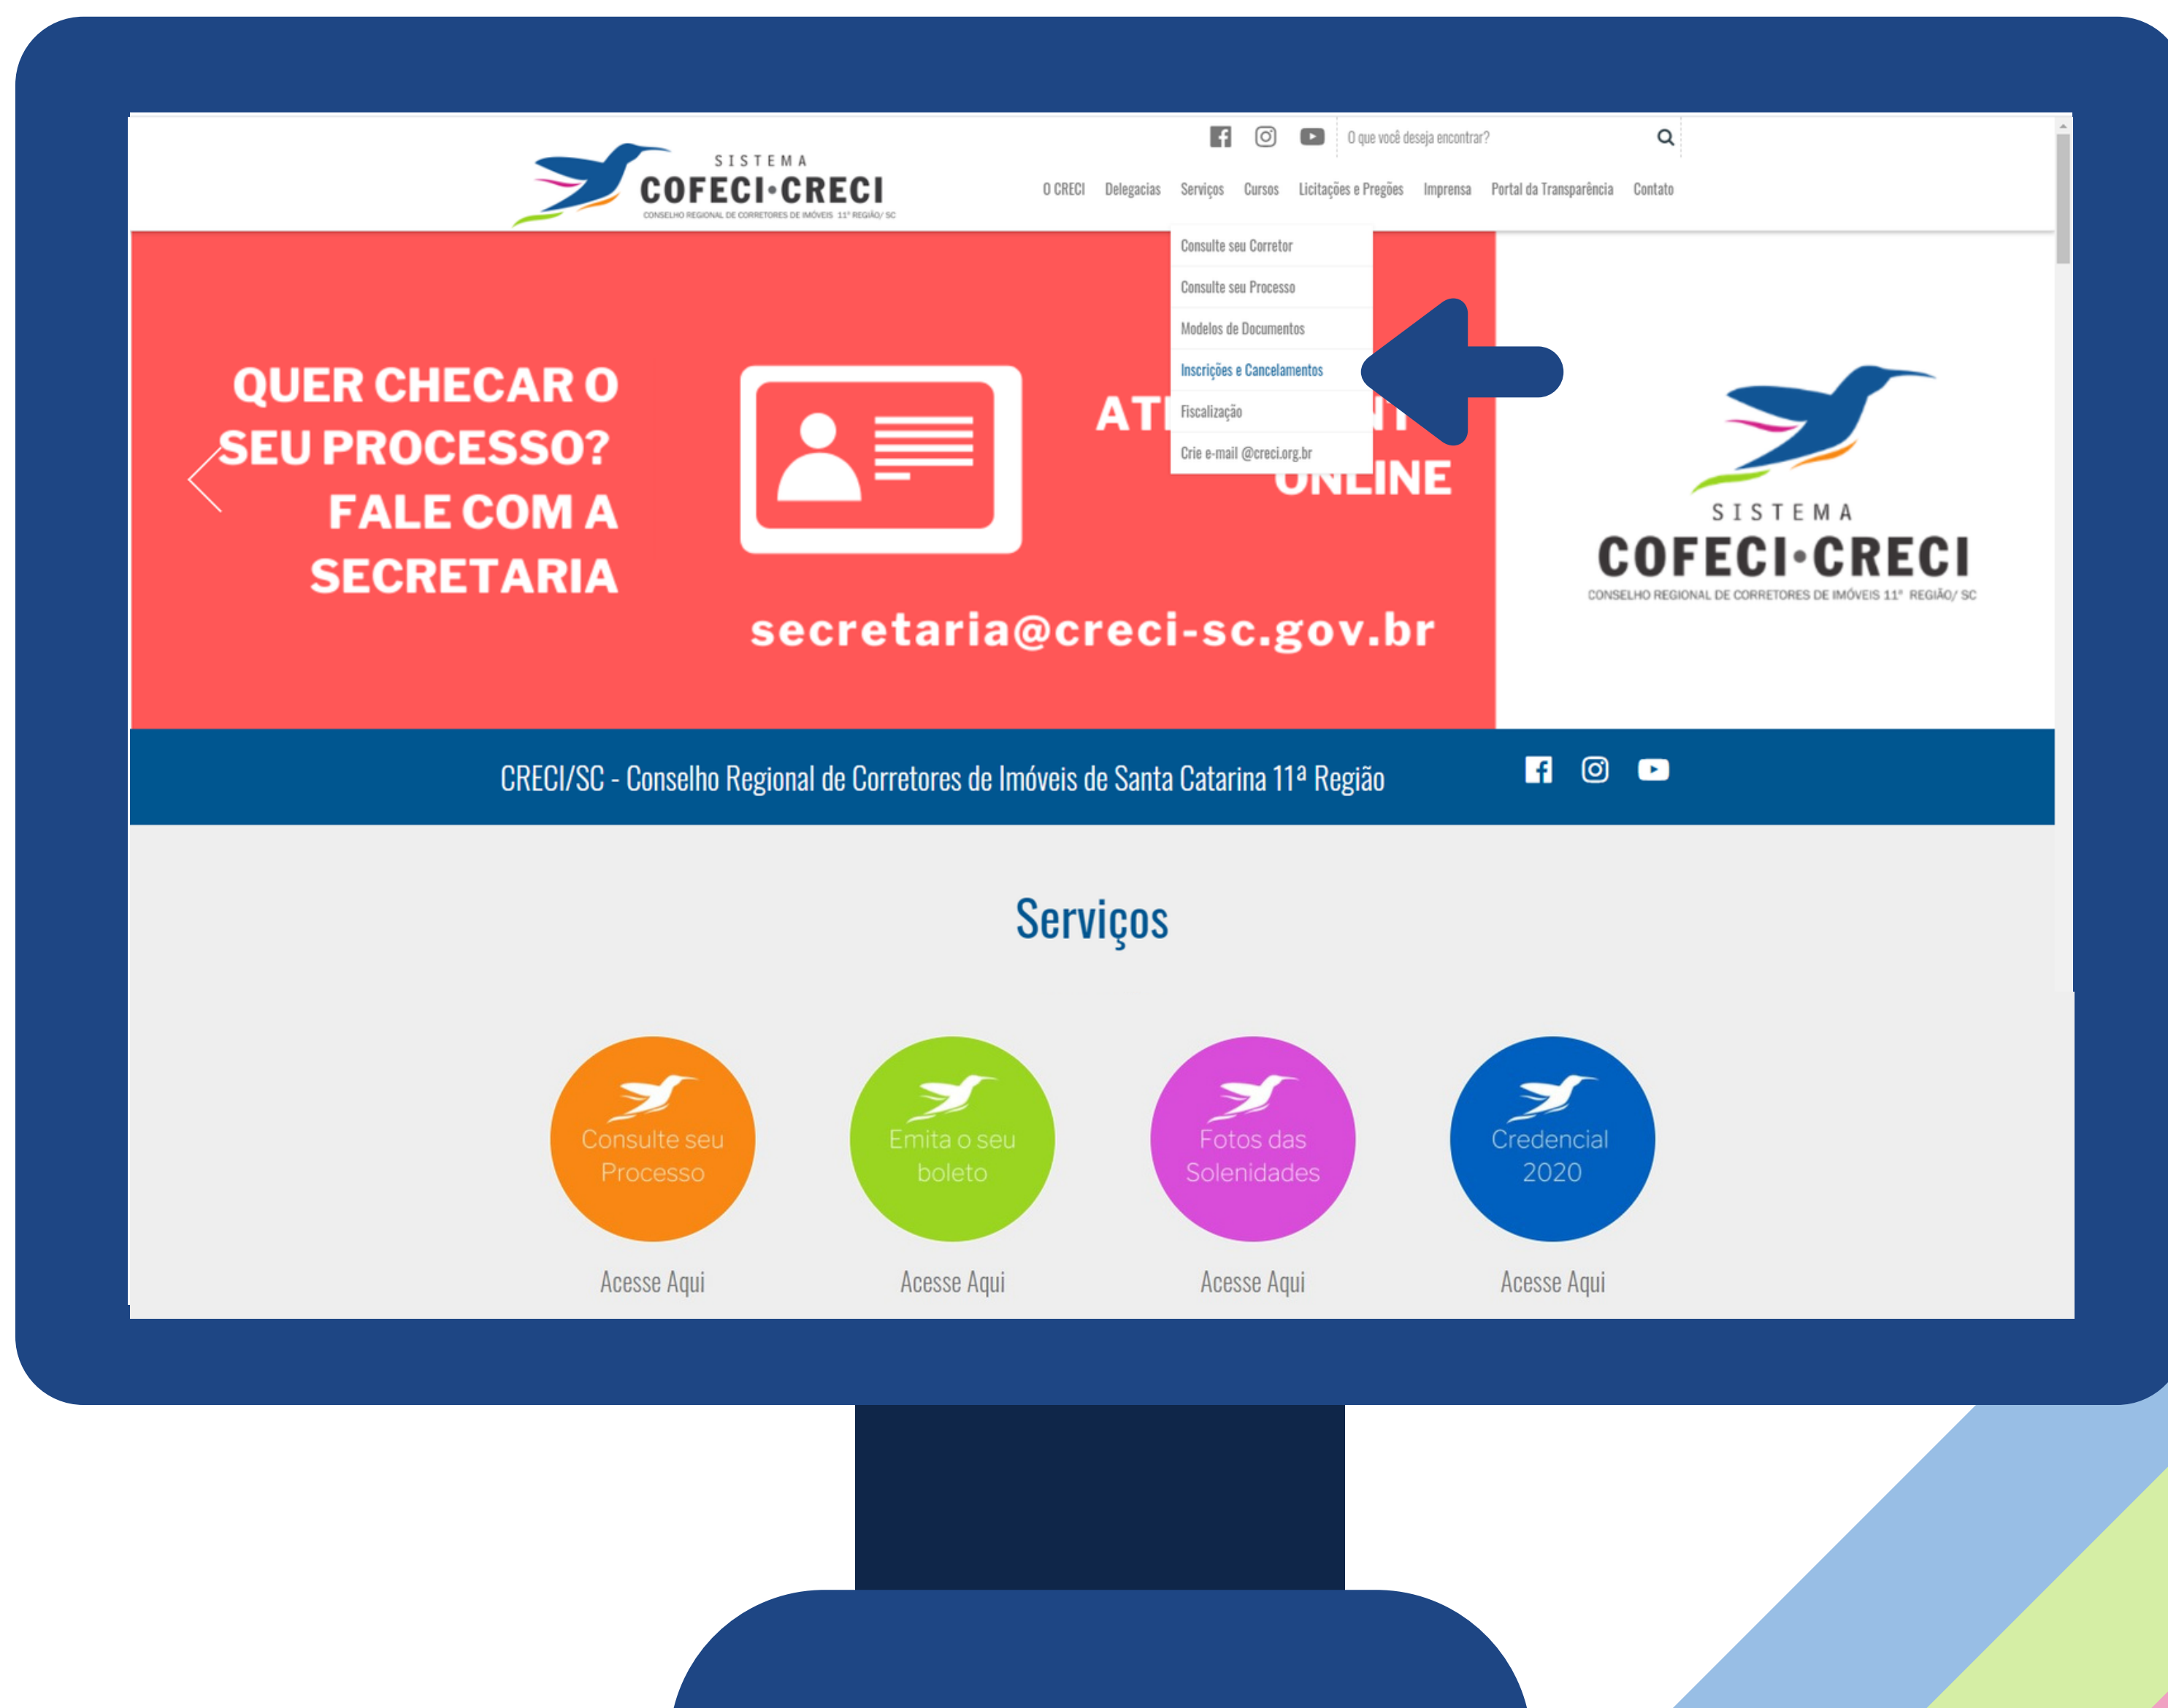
SISTEMA
COFECI·CRECI
CONSELHO REGIONAL DE CORRETORES DE IMÓVEIS 11ª REGIÃO/ SC

O que você deseja encontrar?

O CRECI Delegacias Serviços Cursos Licitações e Pregões Imprensa Portal da Transparência Contato

Consulte seu Corretor
Consulte seu Processo
Modelos de Documentos
Inscrições e Cancelamentos
Fiscalização
Crie e-mail @creci.org.br

QUER CHECAR O SEU PROCESSO? FALE COM A SECRETARIA

AT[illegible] ONLINE

secretaria@creci-sc.gov.br

SISTEMA
COFECI·CRECI
CONSELHO REGIONAL DE CORRETORES DE IMÓVEIS 11ª REGIÃO/ SC

CRECI/SC - Conselho Regional de Corretores de Imóveis de Santa Catarina 11ª Região

Serviços

Consulte seu Processo
Acesse Aqui

Emita o seu boleto
Acesse Aqui

Fotos das Solenidades
Acesse Aqui

Credencial 2020
Acesse Aqui